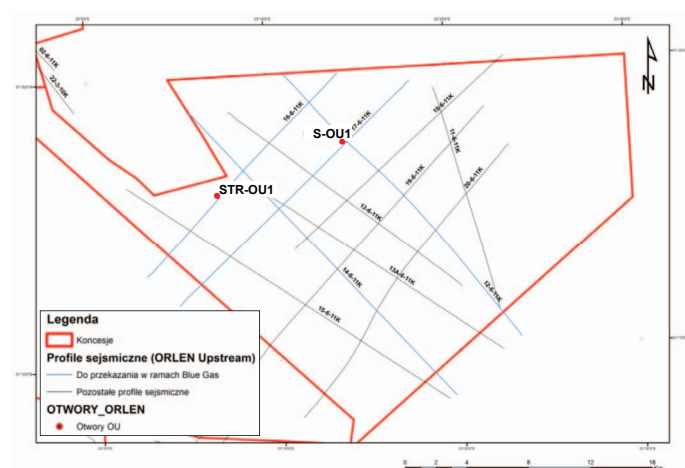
02-6-11K

22-7-10K

16-6-11K

17-6-11K

15-6-11K

11-6-11K

S-OU1

19-6-11K

20-6-11K

STR-OU1

13-6-11K

13A-6-11K

14-6-11K

12-6-11K

15-6-11K

N

Legenda

Koncesje

Profile sejsmiczne (ORLEN Upstream)

Do przekazania w ramach Blue Gas

Pozostałe profile sejsmiczne

OTWORY_ORLEN

Otwory OU

0 2 4 8 12 16